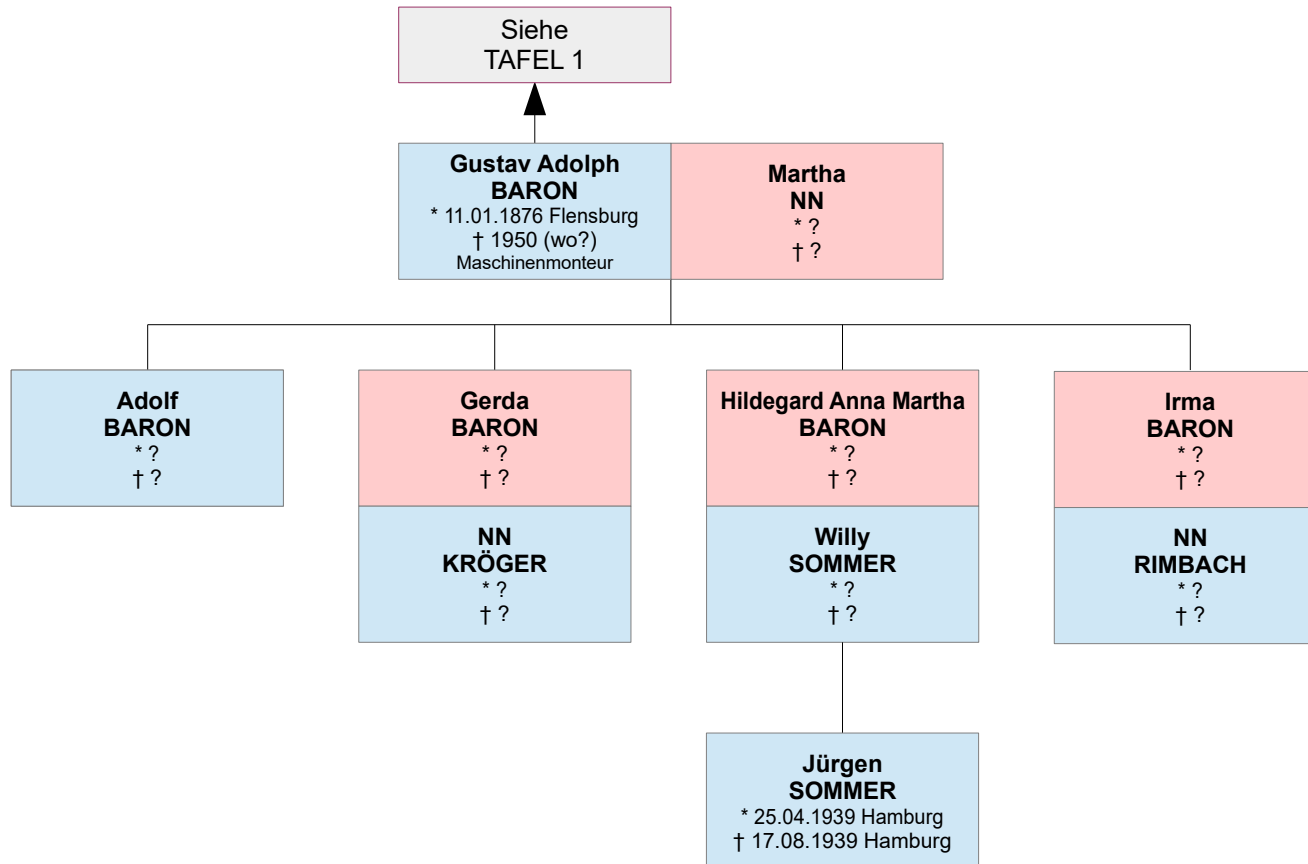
Siehe
TAFEL 1

Gustav Adolph
BARON
* 11.01.1876 Flensburg
† 1950 (wo?)
Maschinenmonteur

Martha
NN
* ?
† ?

Adolf
BARON
* ?
† ?

Gerda
BARON
* ?
† ?

NN
KRÖGER
* ?
† ?

Hildegard Anna Martha
BARON
* ?
† ?

Willy
SOMMER
* ?
† ?

Irma
BARON
* ?
† ?

NN
RIMBACH
* ?
† ?

Jürgen
SOMMER
* 25.04.1939 Hamburg
† 17.08.1939 Hamburg